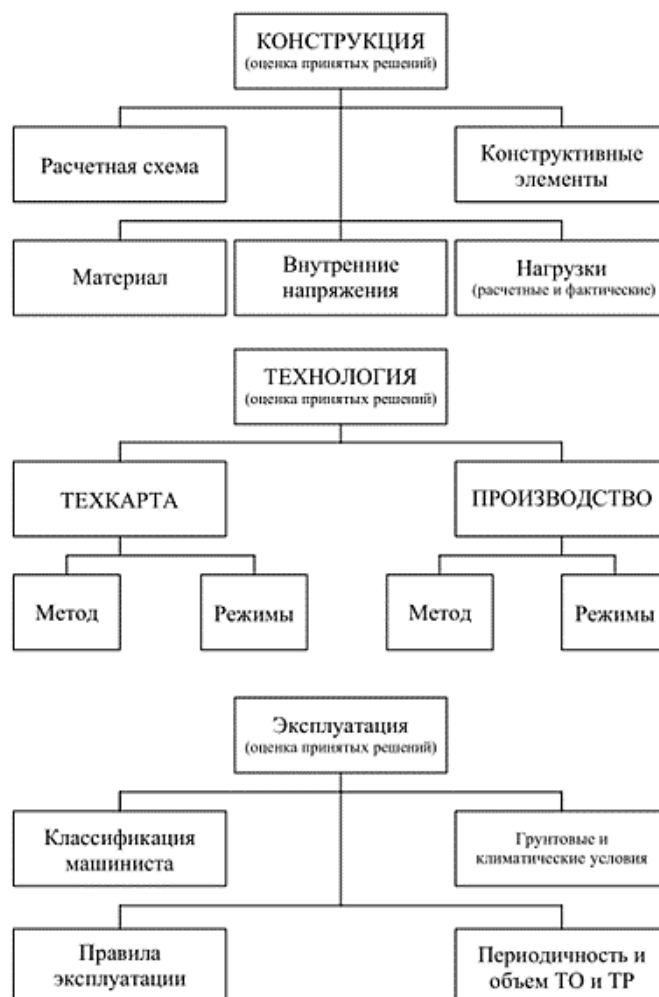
КОНСТРУКЦИЯ
(оценка принятых решений)

Расчетная схема

Конструктивные элементы

Материал

Внутренние напряжения

Нагрузки
(расчетные и фактические)

ТЕХНОЛОГИЯ
(оценка принятых решений)

ТЕХКАРТА

ПРОИЗВОДСТВО

Метод

Режимы

Метод

Режимы

Эксплуатация
(оценка принятых решений)

Классификация машиниста

Грунтовые и климатические условия

Правила эксплуатации

Периодичность и объем ТО и ТР